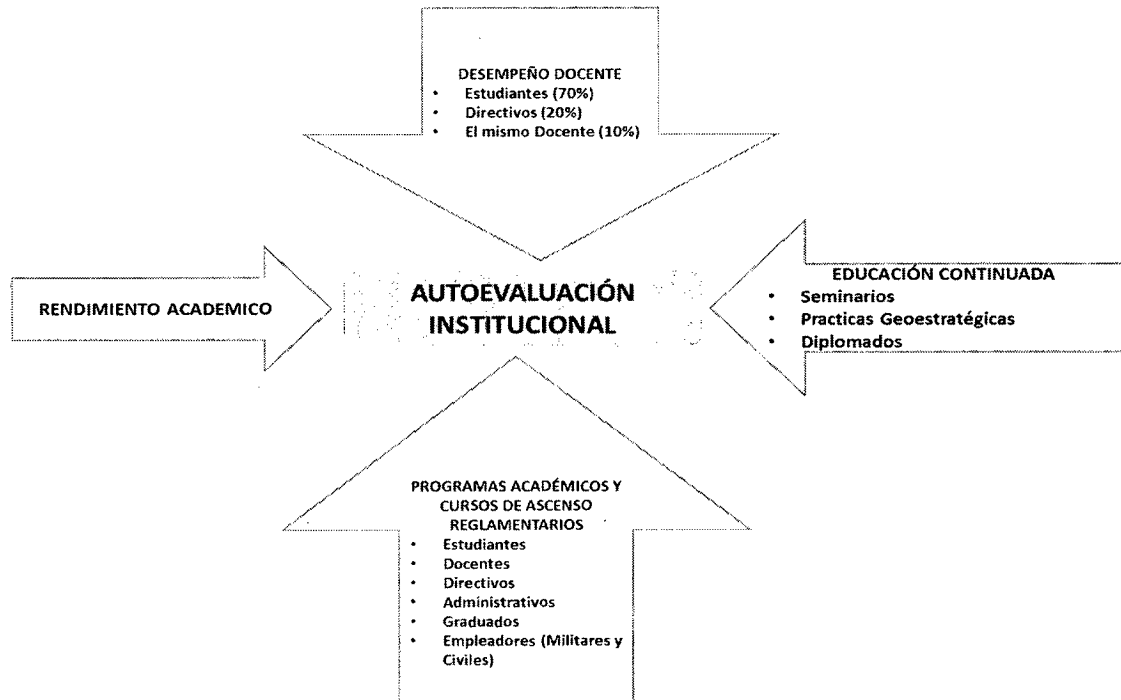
DESEMPEÑO DOCENTE
• Estudiantes (70%)
• Directivos (20%)
• El mismo Docente (10%)

RENDIMIENTO ACADEMICO

AUTOEVALUACIÓN INSTITUCIONAL

EDUCACIÓN CONTINUADA
• Seminarios
• Practicas Geoestratégicas
• Diplomados

PROGRAMAS ACADÉMICOS Y CURSOS DE ASCENSO REGLAMENTARIOS
• Estudiantes
• Docentes
• Directivos
• Administrativos
• Graduados
• Empleadores (Militares y Civiles)